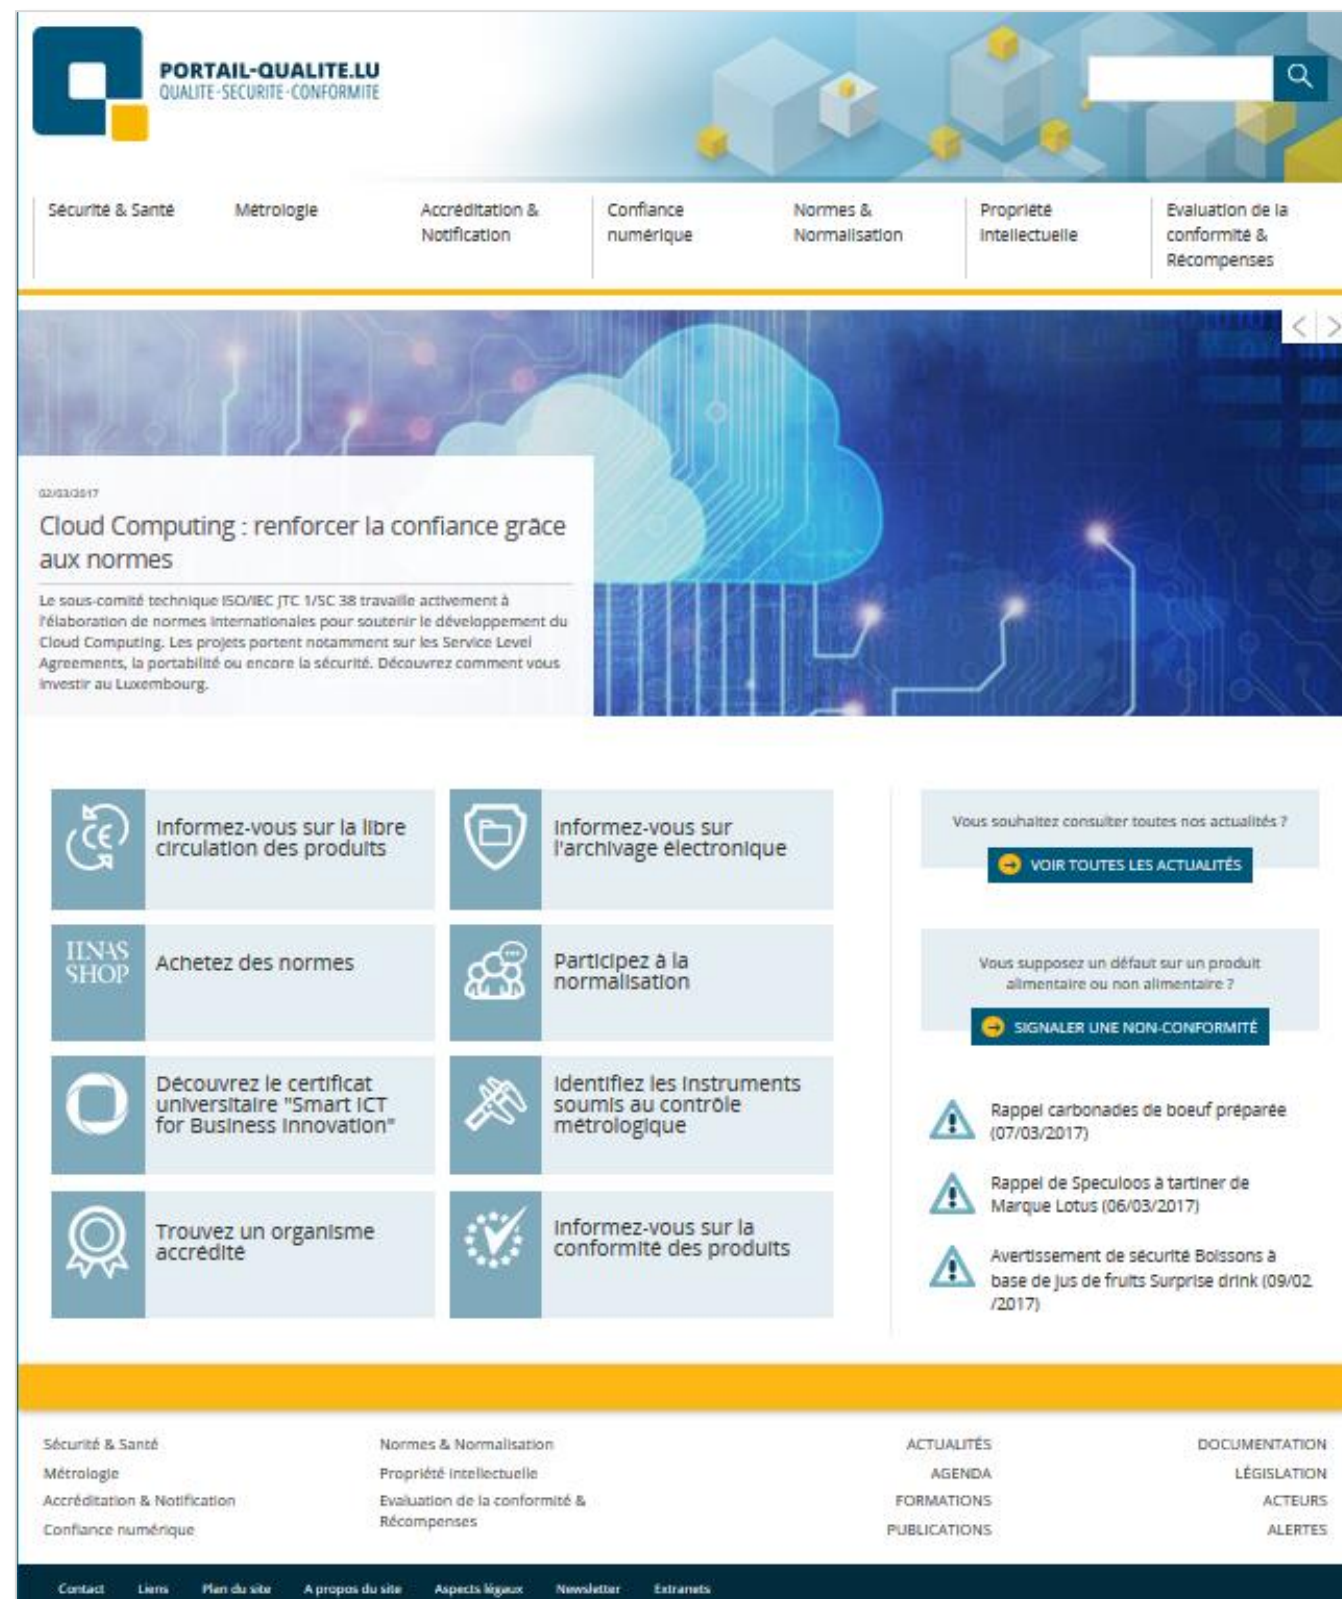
PORTAIL-QUALITE.LU
QUALITE·SECURITE·CONFORMITE

Sécurité & Santé
Métrologie
Accréditation & Notification
Confiance numérique
Normes & Normalisation
Propriété intellectuelle
Evaluation de la conformité & Récompenses

02/03/2017
Cloud Computing : renforcer la confiance grâce aux normes

Le sous-comité technique ISO/IEC JTC 1/SC 38 travaille activement à l'élaboration de normes internationales pour soutenir le développement du Cloud Computing. Les projets portent notamment sur les Service Level Agreements, la portabilité ou encore la sécurité. Découvrez comment vous investir au Luxembourg.

Informez-vous sur la libre circulation des produits

Informez-vous sur l'archivage électronique

ILNAS SHOP
Achetez des normes

Participez à la normalisation

Découvrez le certificat universitaire "Smart ICT for Business Innovation"

Identifiez les instruments soumis au contrôle métrologique

Trouvez un organisme accrédité

Informez-vous sur la conformité des produits

Vous souhaitez consulter toutes nos actualités ?
VOIR TOUTES LES ACTUALITÉS

Vous supposez un défaut sur un produit alimentaire ou non alimentaire ?
SIGNALER UNE NON-CONFORMITÉ

Rappel carbonades de boeuf préparée (07/03/2017)

Rappel de Speculoos à tartiner de Marque Lotus (06/03/2017)

Avertissement de sécurité Boissons à base de jus de fruits Surprise drink (09/02/2017)

Sécurité & Santé
Métrologie
Accréditation & Notification
Confiance numérique

Normes & Normalisation
Propriété intellectuelle
Evaluation de la conformité & Récompenses

ACTUALITÉS
AGENDA
FORMATIONS
PUBLICATIONS

DOCUMENTATION
LÉGISLATION
ACTEURS
ALERTES

Contact Liens Plan du site A propos du site Aspects légaux Newsletter Extranets